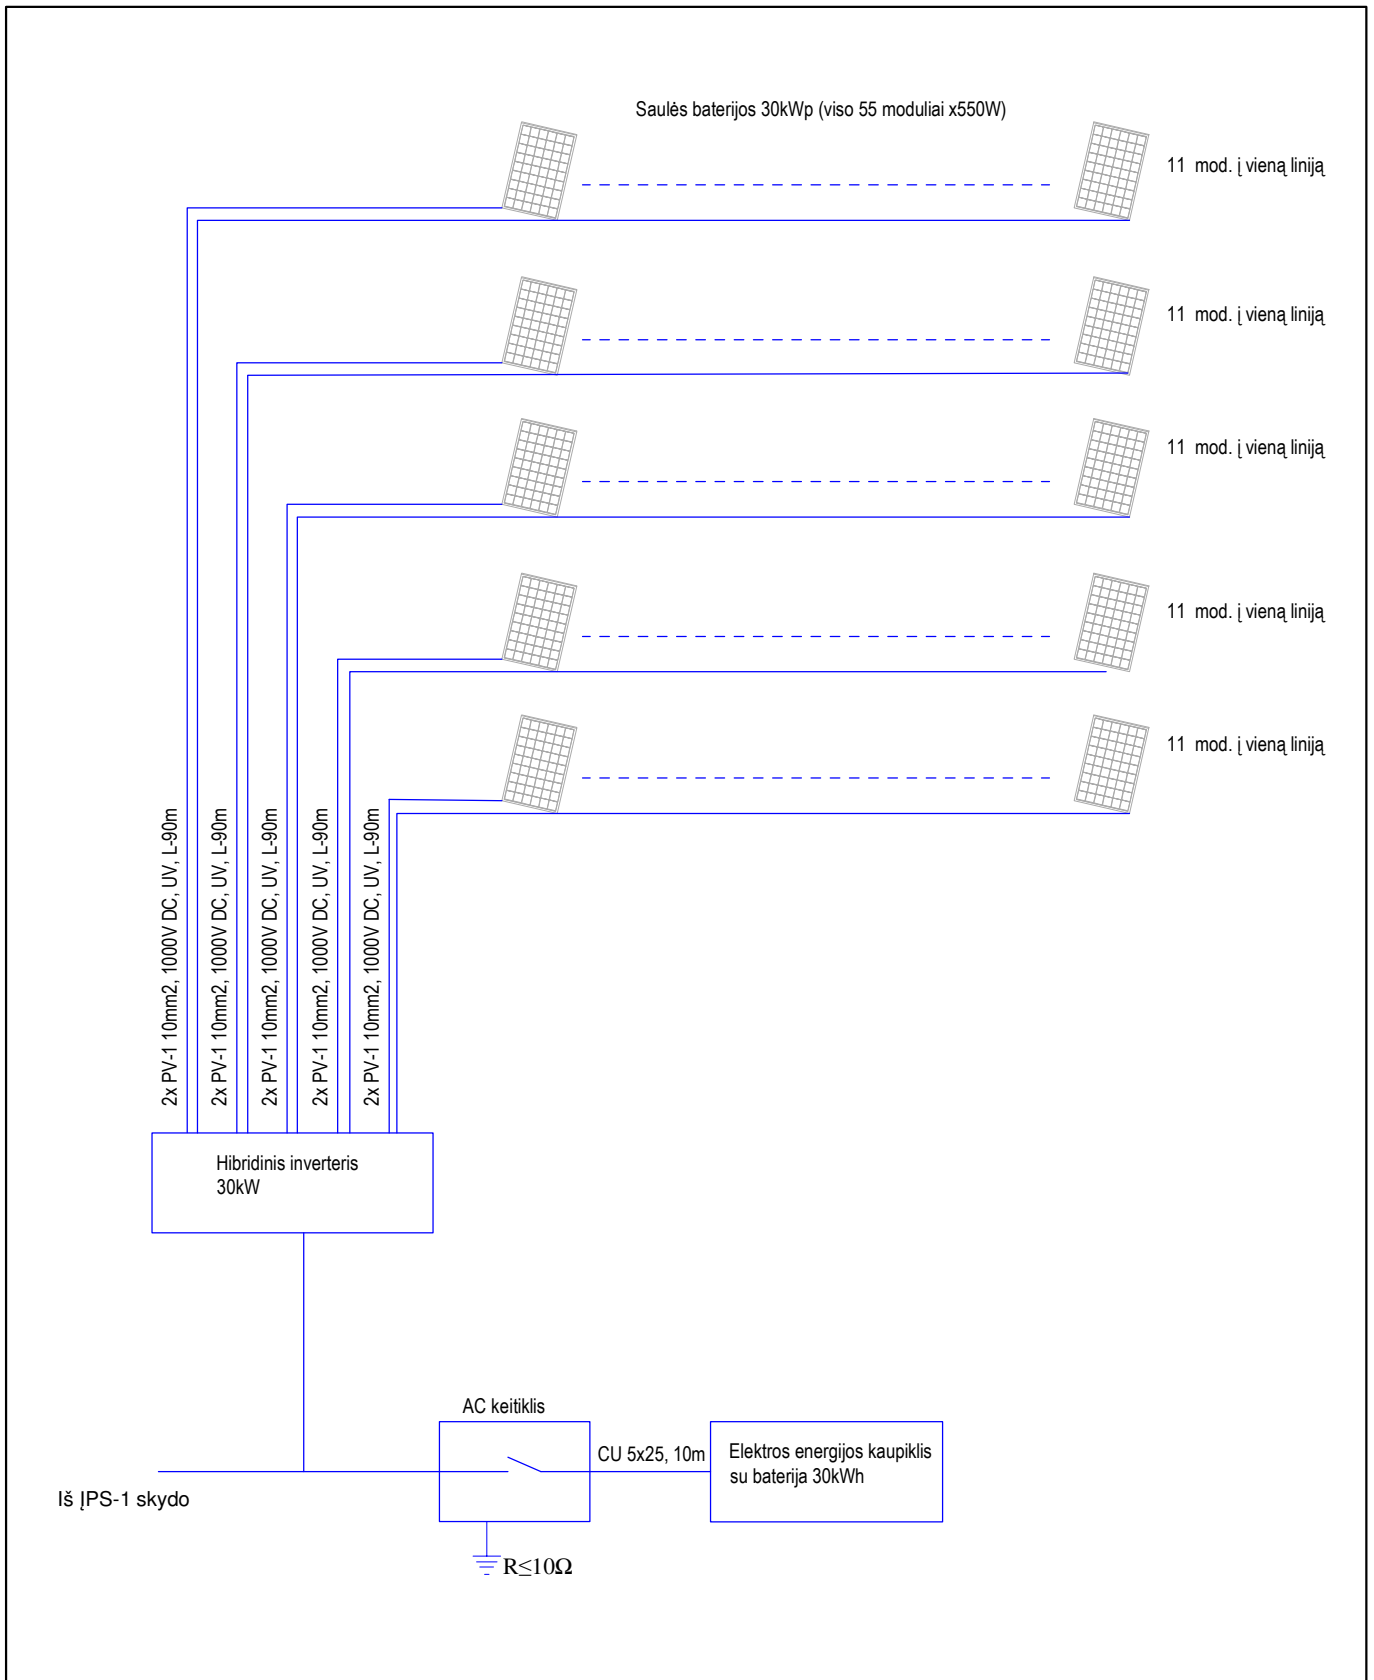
Saulės baterijos 30kWp (viso 55 moduliai x550W)

11 mod. į vieną liniją

11 mod. į vieną liniją

11 mod. į vieną liniją

11 mod. į vieną liniją

11 mod. į vieną liniją

2x PV-1 10mm2, 1000V DC, UV, L-90m

2x PV-1 10mm2, 1000V DC, UV, L-90m

2x PV-1 10mm2, 1000V DC, UV, L-90m

2x PV-1 10mm2, 1000V DC, UV, L-90m

2x PV-1 10mm2, 1000V DC, UV, L-90m

Hibridinis inverteris 30kW

AC keitiklis

CU 5x25, 10m

Elektros energijos kaupiklis su baterija 30kWh

Iš ĮPS-1 skydo

$R \leq 10\Omega$